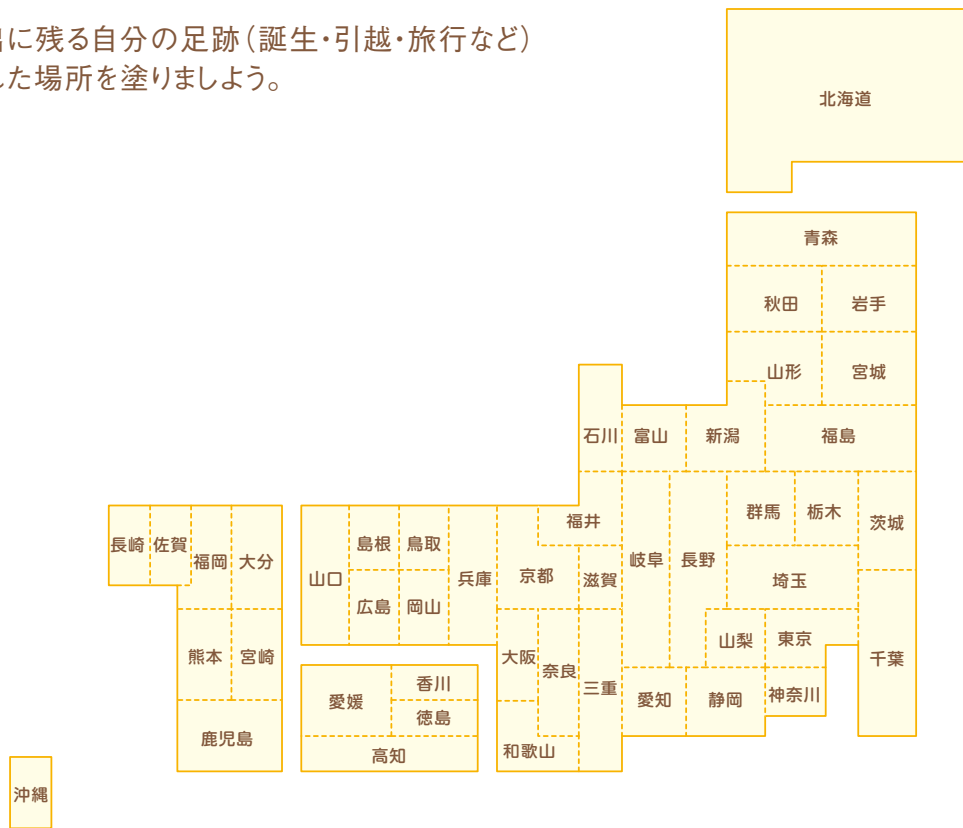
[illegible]に残る自分の足跡(誕生・引越・旅行など)
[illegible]した場所を塗りましょう。

北海道
青森
秋田 岩手
山形 宮城
石川 富山 新潟 福島
福井
群馬 栃木 茨城
長崎 佐賀 福岡 大分
山口 島根 鳥取 兵庫 京都 滋賀 岐阜 長野
広島 岡山
埼玉
熊本 宮崎
山梨 東京
千葉
大阪 奈良 三重
愛媛 香川
徳島
愛知 静岡 神奈川
鹿児島
高知
和歌山
沖縄